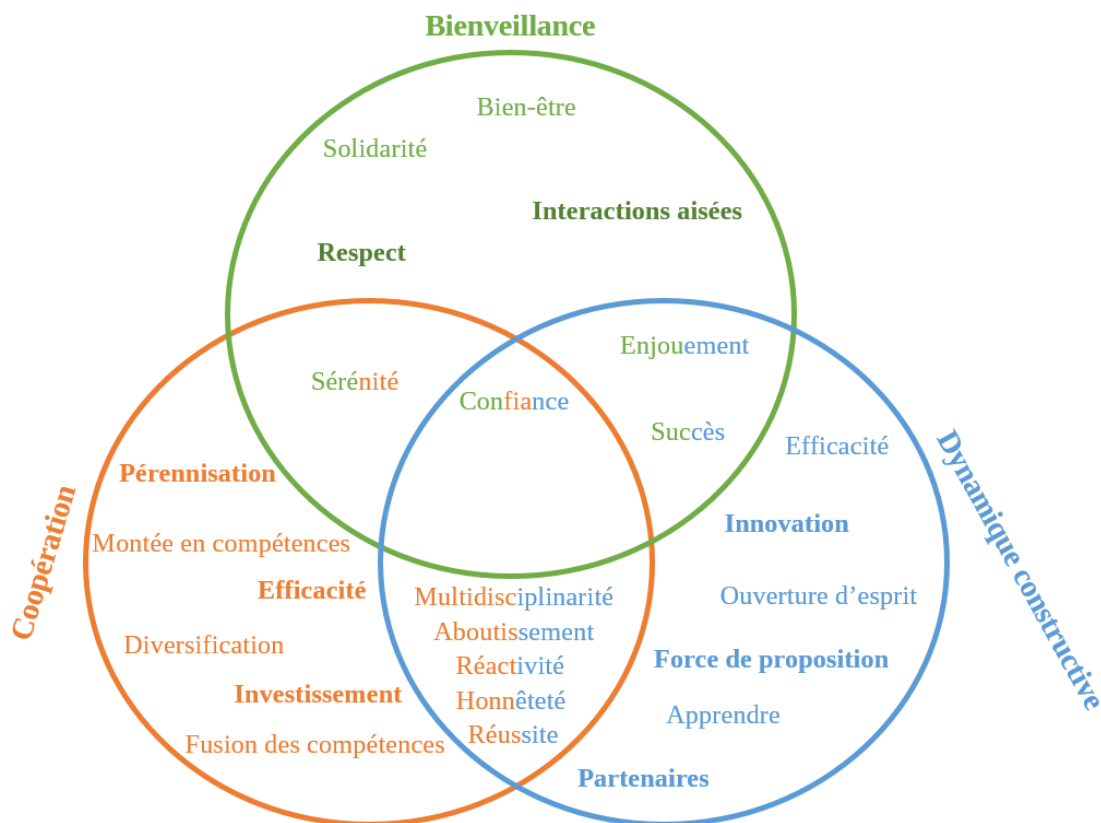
Bienveillance

Bien-être

Solidarité

Interactions aisées

Respect

Enjouement

Sérénité

Confiance

Succès

Efficacité

Dynamique constructive

Pérennisation

Innovation

Coopération

Montée en compétences

Efficacité

Multidisciplinarité

Ouverture d’esprit

Aboutissement

Diversification

Réactivité

Force de proposition

Investissement

Honnêteté

Apprendre

Fusion des compétences

Réussite

Partenaires